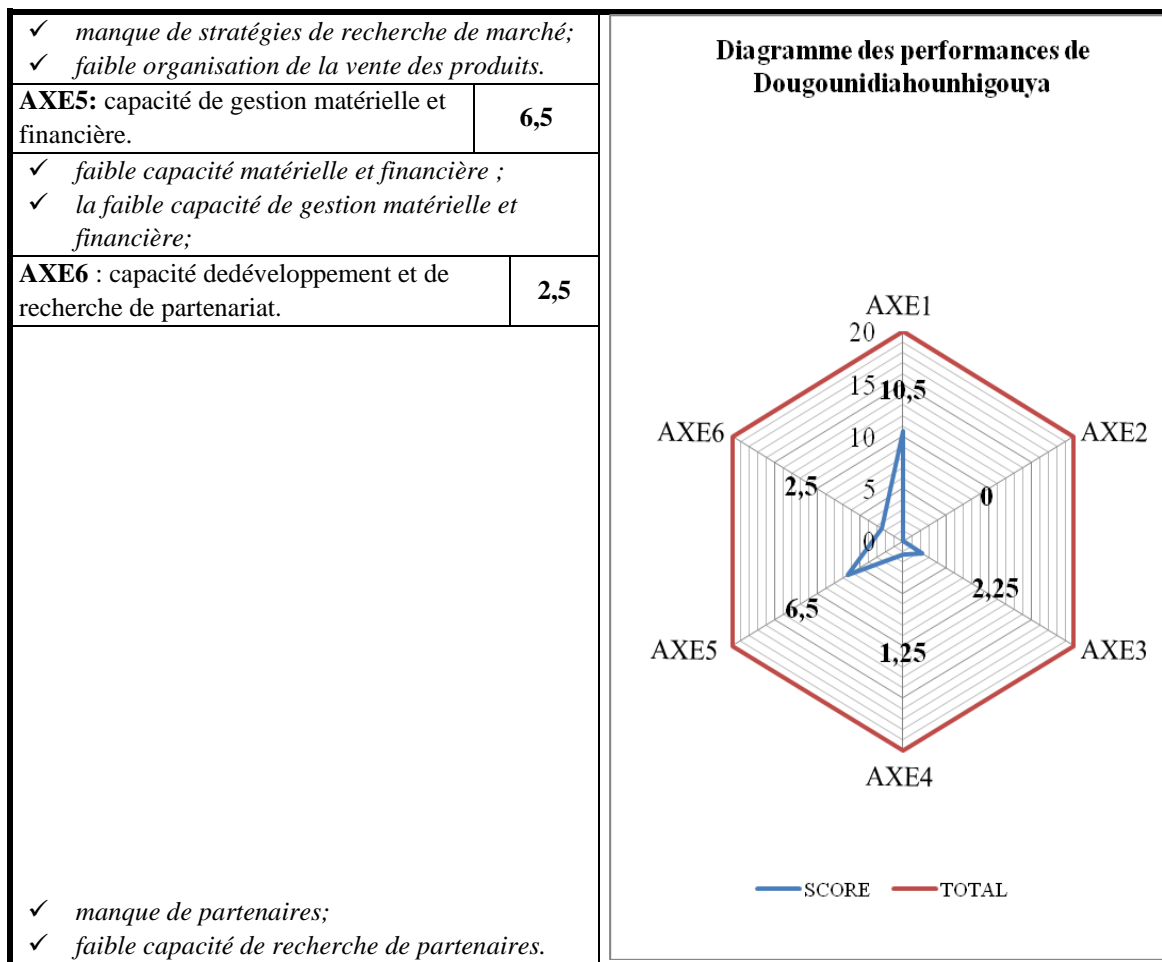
✓ manque de stratégies de recherche de marché;
✓ faible organisation de la vente des produits.

| **AXE5:** capacité de gestion matérielle et financière. | **6,5** |
|---|---|

✓ faible capacité matérielle et financière ;
✓ la faible capacité de gestion matérielle et financière;

| **AXE6** : capacité dedéveloppement et de recherche de partenariat. | **2,5** |
|---|---|

✓ manque de partenaires;
✓ faible capacité de recherche de partenaires.

**Diagramme des performances de Dougounidiahounhigouya**

AXE1
20
15
10
5
0
**10,5**
AXE2
**0**
AXE3
**2,25**
AXE4
**1,25**
AXE5
**6,5**
AXE6
**2,5**

SCORE TOTAL